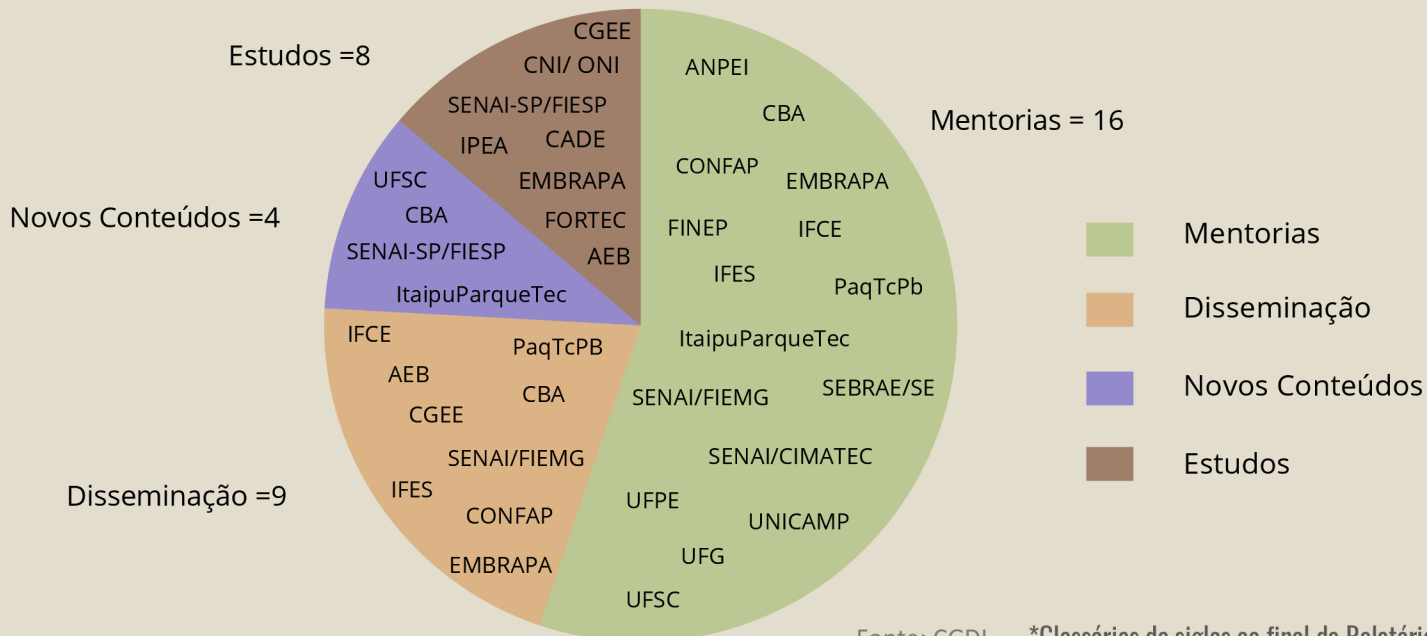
Estudos =8

CGEE
CNI/ ONI
SENAI-SP/FIESP
IPEA
CADE
EMBRAPA
FORTEC
AEB

Novos Conteúdos =4

UFSC
CBA
SENAI-SP/FIESP
ItaipuParqueTec

Mentorias = 16

ANPEI
CBA
CONFAP
EMBRAPA
FINEP
IFCE
IFES
PaqTcPb
ItaipuParqueTec
SENAI/FIEMG
SEBRAE/SE
SENAI/CIMATEC
UFPE
UNICAMP
UFG
UFSC

Disseminação =9

IFCE
AEB
CGEE
PaqTcPB
CBA
SENAI/FIEMG
IFES
CONFAP
EMBRAPA

Mentorias
Disseminação
Novos Conteúdos
Estudos

Fonte: CGDI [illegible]
*Glossário de siglas ao final do Relatório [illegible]